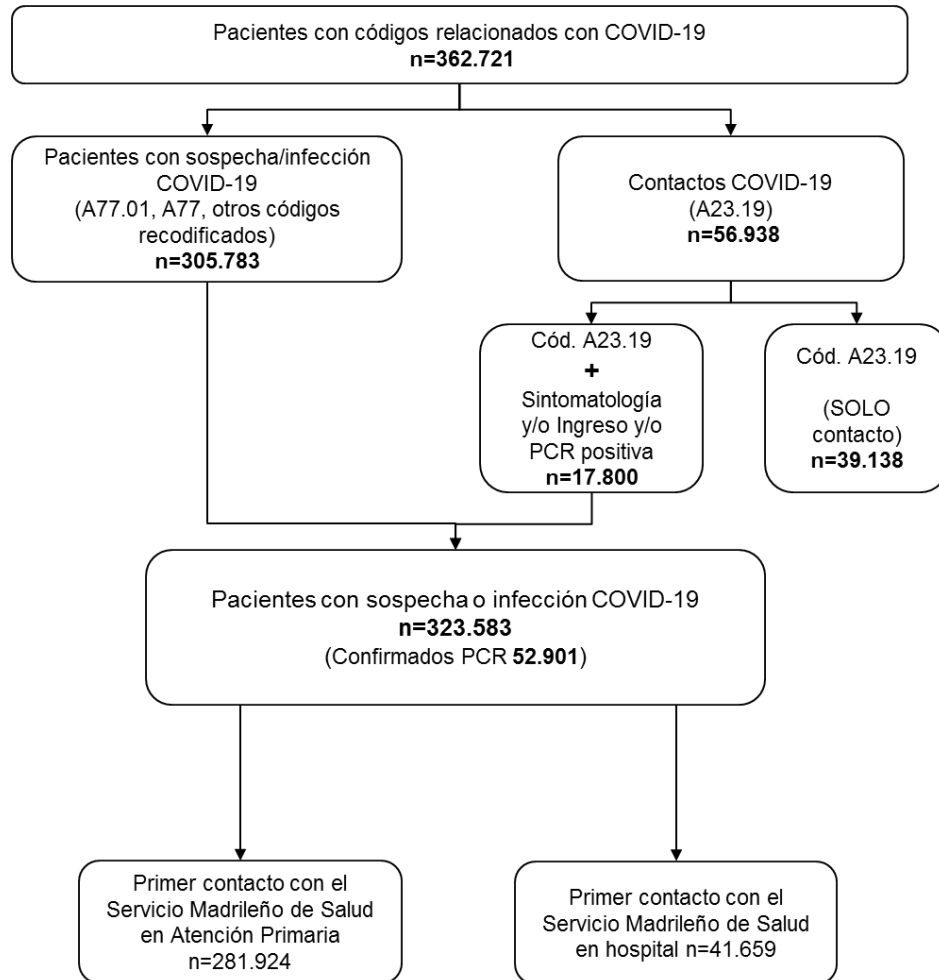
Pacientes con códigos relacionados con COVID-19
n=362.721

Pacientes con sospecha/infección COVID-19
(A77.01, A77, otros códigos recodificados)
n=305.783

Contactos COVID-19
(A23.19)
n=56.938

Cód. A23.19
+
Sintomatología y/o Ingreso y/o PCR positiva
n=17.800

Cód. A23.19

(SOLO contacto)
n=39.138

Pacientes con sospecha o infección COVID-19
n=323.583
(Confirmados PCR 52.901)

Primer contacto con el Servicio Madrileño de Salud en Atención Primaria
n=281.924

Primer contacto con el Servicio Madrileño de Salud en hospital n=41.659